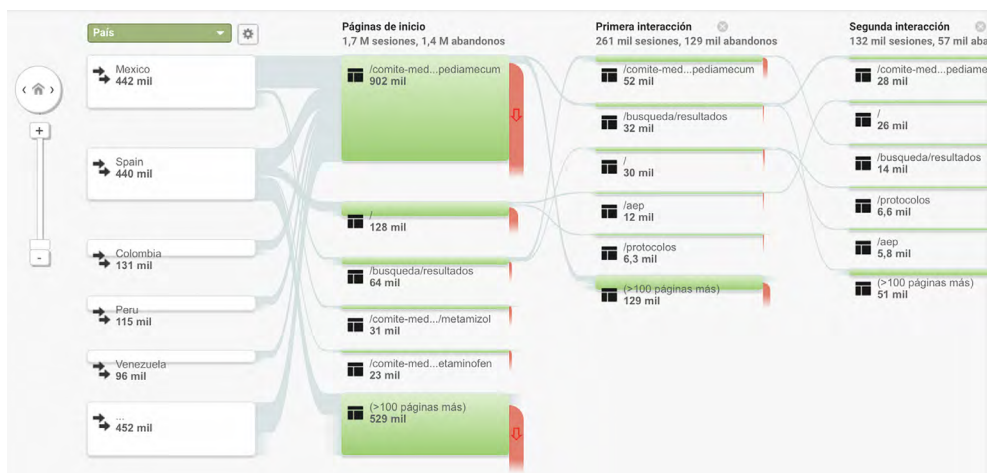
País

+
-

Mexico
442 mil

Spain
440 mil

Colombia
131 mil

Peru
115 mil

Venezuela
96 mil

...
452 mil

Páginas de inicio
1,7 M sesiones, 1,4 M abandonos

/comite-med...pediamecum
902 mil

/
128 mil

/busqueda/resultados
64 mil

/comite-med.../metamizol
31 mil

/comite-med...etaminofen
23 mil

(>100 páginas más)
529 mil

Primera interacción
261 mil sesiones, 129 mil abandonos

/comite-med...pediamecum
52 mil

/busqueda/resultados
32 mil

/
30 mil

/aep
12 mil

/protocolos
6,3 mil

(>100 páginas más)
129 mil

Segunda interacción
132 mil sesiones, 57 mil aba

/comite-med...pediame
28 mil

/
26 mil

/busqueda/resultados
14 mil

/protocolos
6,6 mil

/aep
5,8 mil

(>100 páginas más)
51 mil